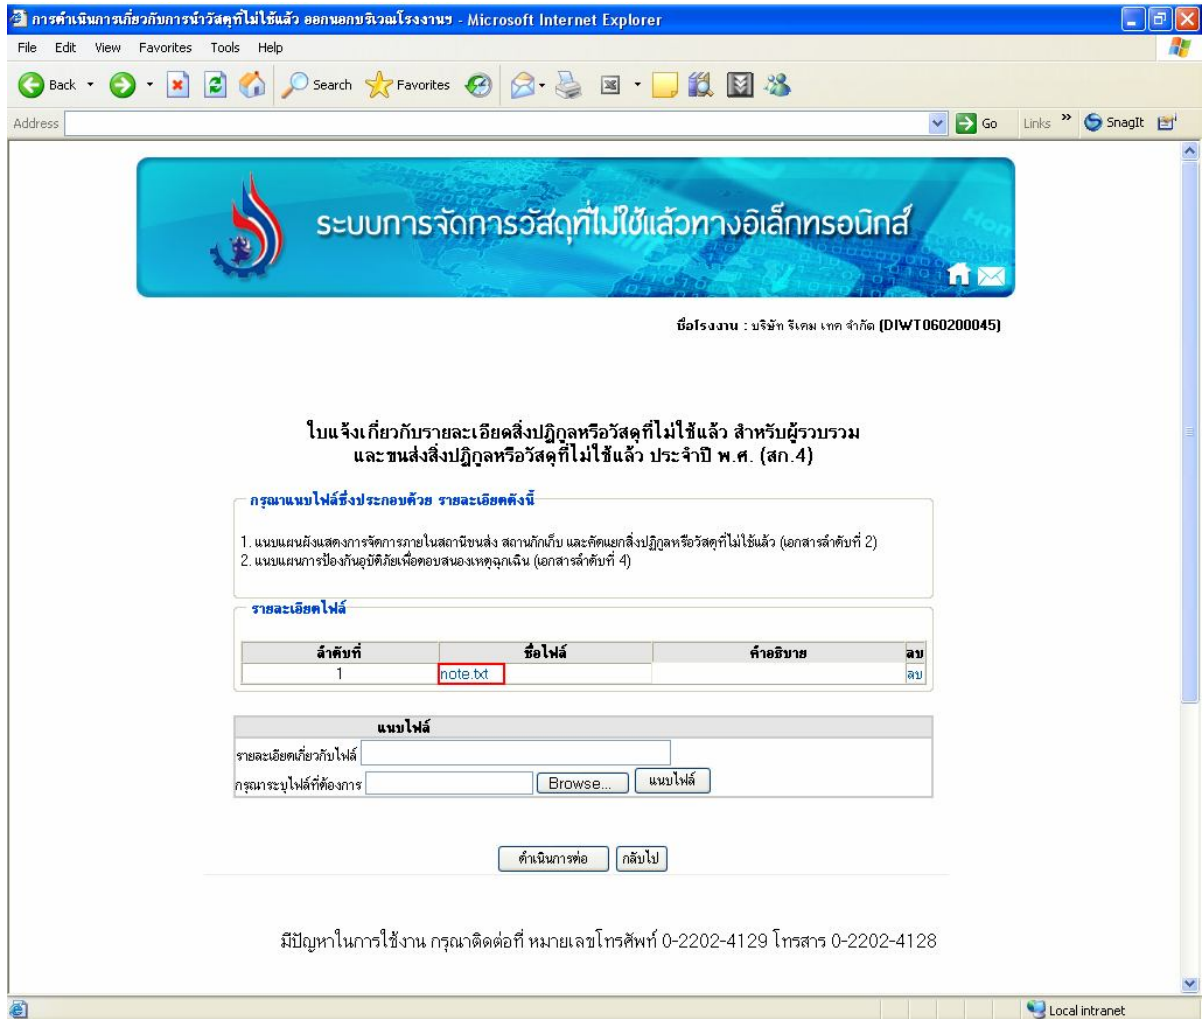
การดำเนินการเกี่ยวกับการนำวัสดุที่ไม่ใช้แล้ว ออกนอกบริเวณโรงงานฯ - Microsoft Internet Explorer

File Edit View Favorites Tools Help

Back Search Favorites

Address Go Links SnagIt

ระบบการจัดการวัสดุที่ไม่ใช้แล้วทางอิเล็กทรอนิกส์

ชื่อโรงงาน : บริษัท ริเคม เทค จำกัด (DIWT060200045)

ใบแจ้งเกี่ยวกับรายละเอียดสิ่งปฏิกูลหรือวัสดุที่ไม่ใช้แล้ว สำหรับผู้รวบรวม และขนส่งสิ่งปฏิกูลหรือวัสดุที่ไม่ใช้แล้ว ประจำปี พ.ศ. (สก.4)

กรุณาแนบไฟล์ซึ่งประกอบด้วย รายละเอียดดังนี้

1. แนบแผนผังแสดงการจัดการภายในสถานีขนส่ง สถานกักเก็บ และคัดแยกสิ่งปฏิกูลหรือวัสดุที่ไม่ใช้แล้ว (เอกสารลำดับที่ 2)
2. แนบแผนการป้องกันอุบัติภัยเพื่อตอบสนองเหตุฉุกเฉิน (เอกสารลำดับที่ 4)

รายละเอียดไฟล์

| ลำดับที่ | ชื่อไฟล์ | คำอธิบาย | ลบ |
|---|---|---|---|
| 1 | note.txt | | ลบ |

แนบไฟล์
รายละเอียดเกี่ยวกับไฟล์
กรุณาระบุไฟล์ที่ต้องการ Browse... แนบไฟล์

ดำเนินการต่อ กลับไป

มีปัญหาในการใช้งาน กรุณาติดต่อที่ หมายเลขโทรศัพท์ 0-2202-4129 โทรสาร 0-2202-4128

Local intranet